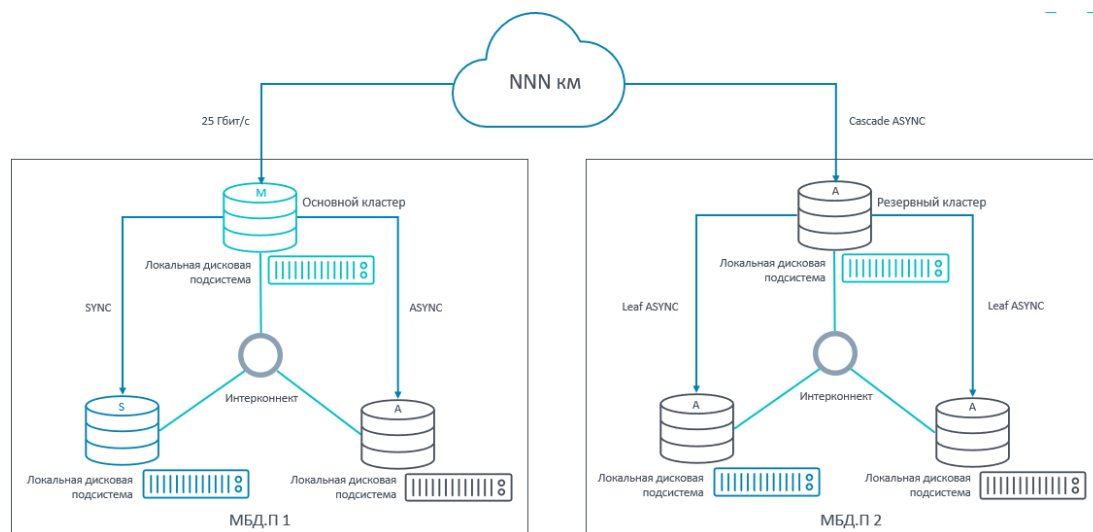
NNN км

25 Гбит/с

Cascade ASYNC

M

Основной кластер

Локальная дисковая подсистема

SYNC

ASYNC

Интерконнект

S

A

Локальная дисковая подсистема

Локальная дисковая подсистема

МБД.П 1

A

Резервный кластер

Локальная дисковая подсистема

Leaf ASYNC

Leaf ASYNC

Интерконнект

A

A

Локальная дисковая подсистема

Локальная дисковая подсистема

МБД.П 2